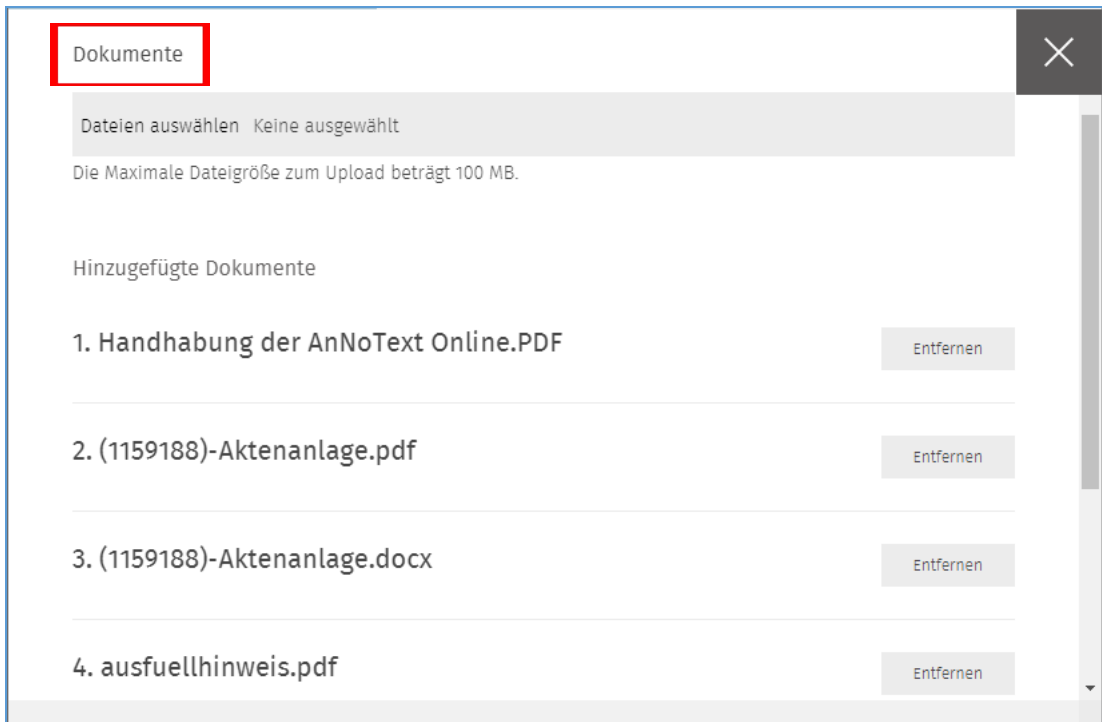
Dokumente

Dateien auswählen Keine ausgewählt

Die Maximale Dateigröße zum Upload beträgt 100 MB.

Hinzugefügte Dokumente

1. Handhabung der AnNoText Online.PDF

Entfernen

2. (1159188)-Aktenanlage.pdf

Entfernen

3. (1159188)-Aktenanlage.docx

Entfernen

4. ausfuellhinweis.pdf

Entfernen